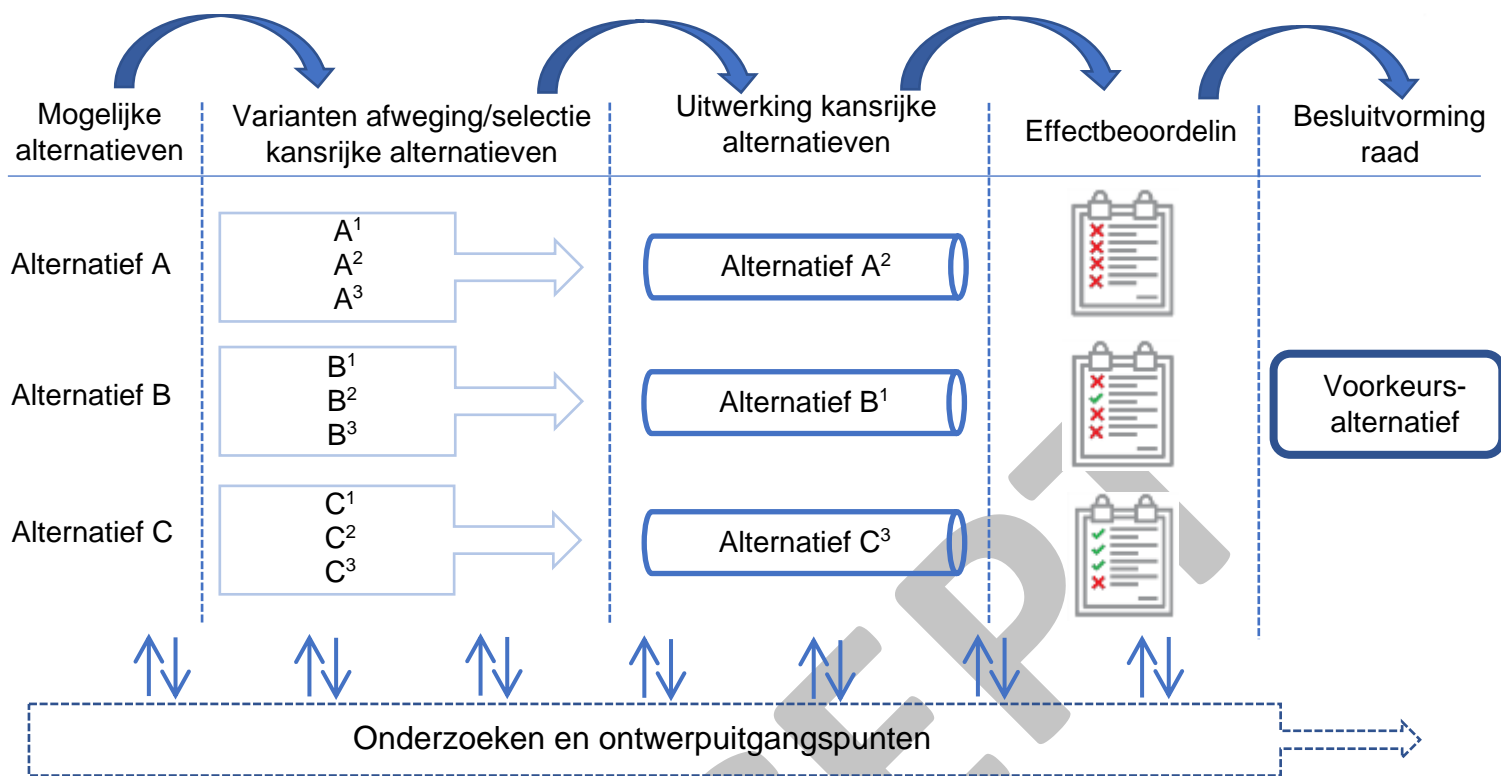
Mogelijke alternatieven

Varianten afweging/selectie kansrijke alternatieven

Uitwerking kansrijke alternatieven

Effectbeoordelin

Besluitvorming raad

Alternatief A

$A^1$
$A^2$
$A^3$

Alternatief $A^2$

Alternatief B

$B^1$
$B^2$
$B^3$

Alternatief $B^1$

Voorkeurs-alternatief

Alternatief C

$C^1$
$C^2$
$C^3$

Alternatief $C^3$

Onderzoeken en ontwerpuitgangspunten